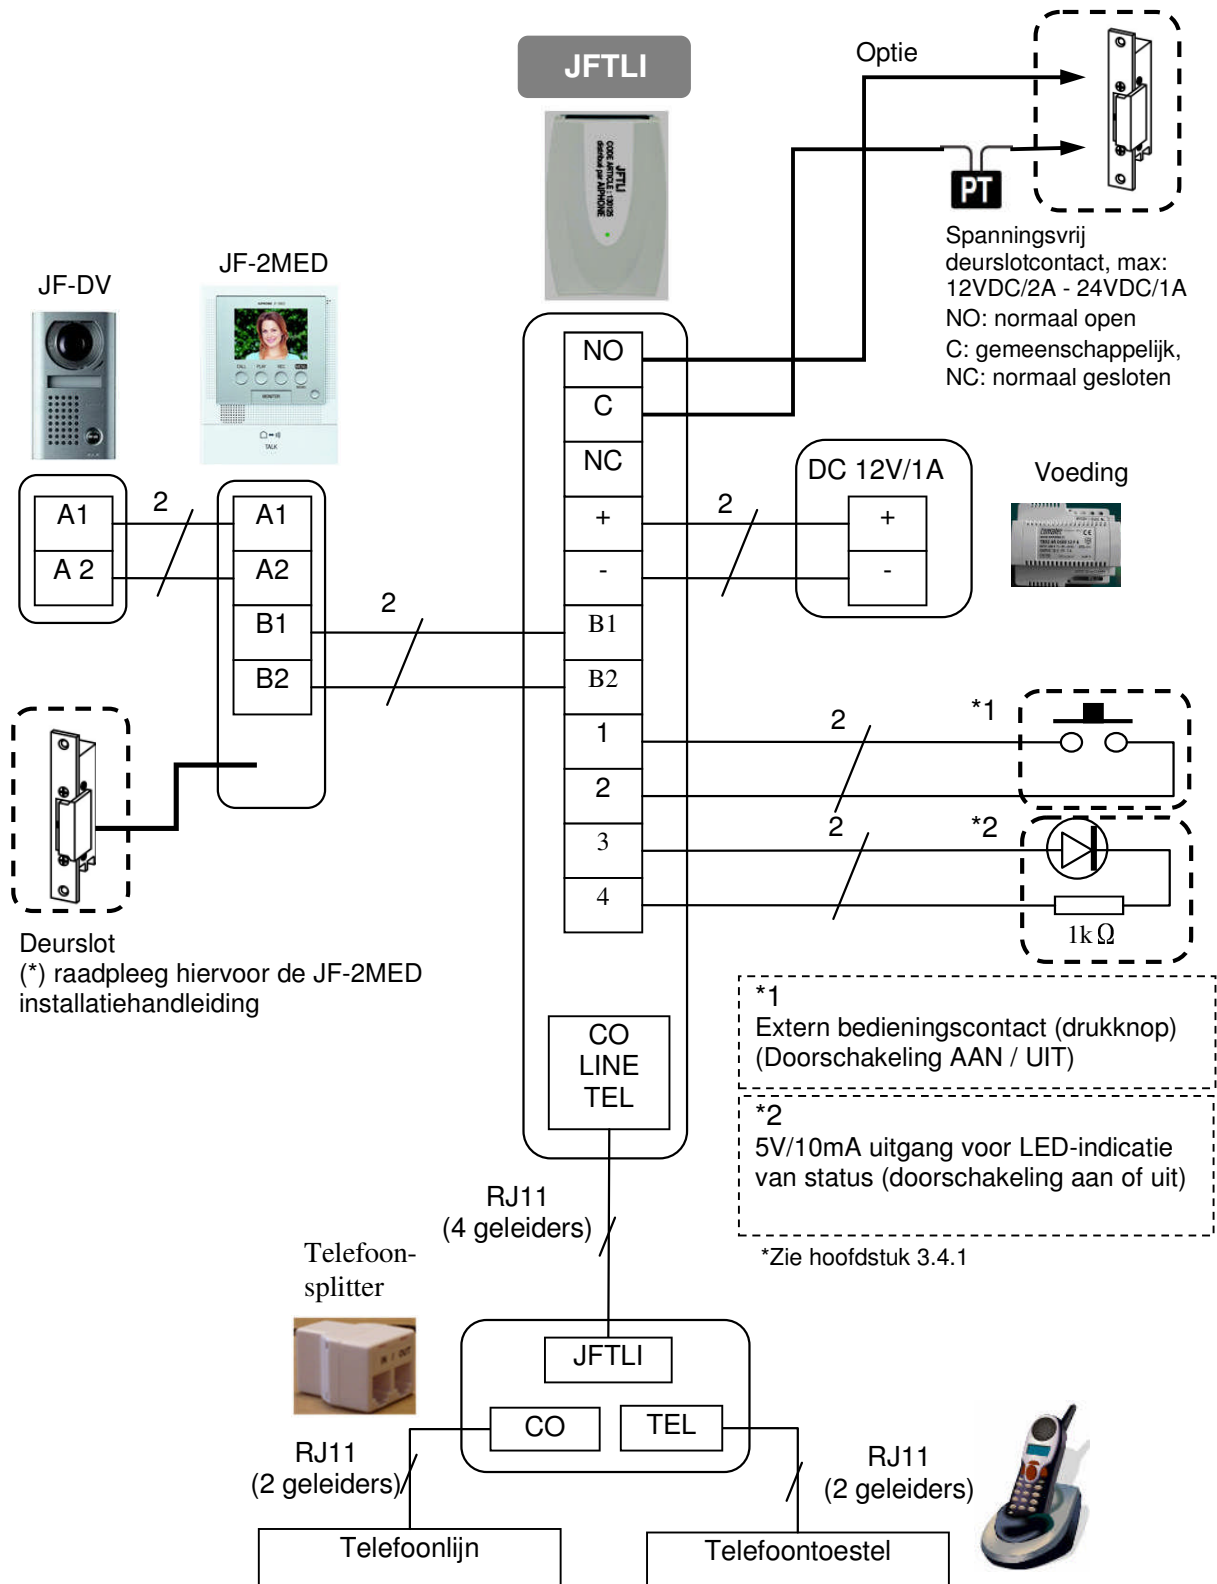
JFTLI

Optie

PT

Spanningsvrij deurslotcontact, max: 12VDC/2A - 24VDC/1A
NO: normaal open
C: gemeenschappelijk,
NC: normaal gesloten

JF-DV

JF-2MED

NO
C
NC
+
-
B1
B2
1
2
3
4

DC 12V/1A
+
-

Voeding

A1
A 2

2

A1
A2
B1
B2

2

2

2

*1

2

*2

$1k\Omega$

Deurslot
(*) raadpleeg hiervoor de JF-2MED installatiehandleiding

CO
LINE
TEL

*1
Extern bedieningscontact (drukknop)
(Doorschakeling AAN / UIT)

*2
5V/10mA uitgang voor LED-indicatie van status (doorschakeling aan of uit)

*Zie hoofdstuk 3.4.1

RJ11
(4 geleiders)

Telefoonsplitter

JFTLI
CO
TEL

RJ11
(2 geleiders)

RJ11
(2 geleiders)

Telefoonlijn

Telefoontoestel